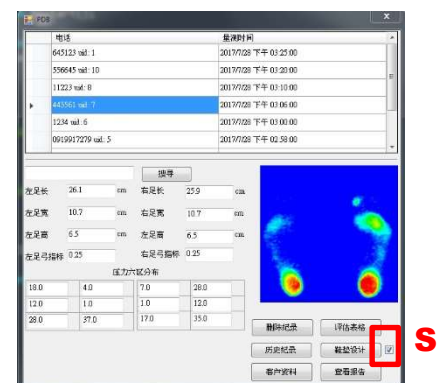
FDB

| | 电话 | 量测时间 |
|---|---|---|
| | 645123 uid: 1 | 2017/7/28 下午 03:25:00 |
| | 556645 uid: 10 | 2017/7/28 下午 03:20:00 |
| | 11223 uid: 8 | 2017/7/28 下午 03:10:00 |
| ▸ | 443561 uid: 7 | 2017/7/28 下午 03:06:00 |
| | 1234 uid: 6 | 2017/7/28 下午 03:00:00 |
| | 0919917279 uid: 5 | 2017/7/28 下午 02:58:00 |

搜寻

左足长 26.1 cm 右足长 25.9 cm
左足宽 10.7 cm 右足宽 10.7 cm
左足高 6.5 cm 右足高 6.5 cm
左足弓指标 0.25 右足弓指标 0.25

压力六区分布

| 18.0 | 4.0 | 7.0 | 28.0 |
|---|---|---|---|
| 12.0 | 1.0 | 1.0 | 12.0 |
| 28.0 | 37.0 | 17.0 | 35.0 |

删除纪录 评估表格
历史纪录 鞋垫设计
客户资料 查看报告

S